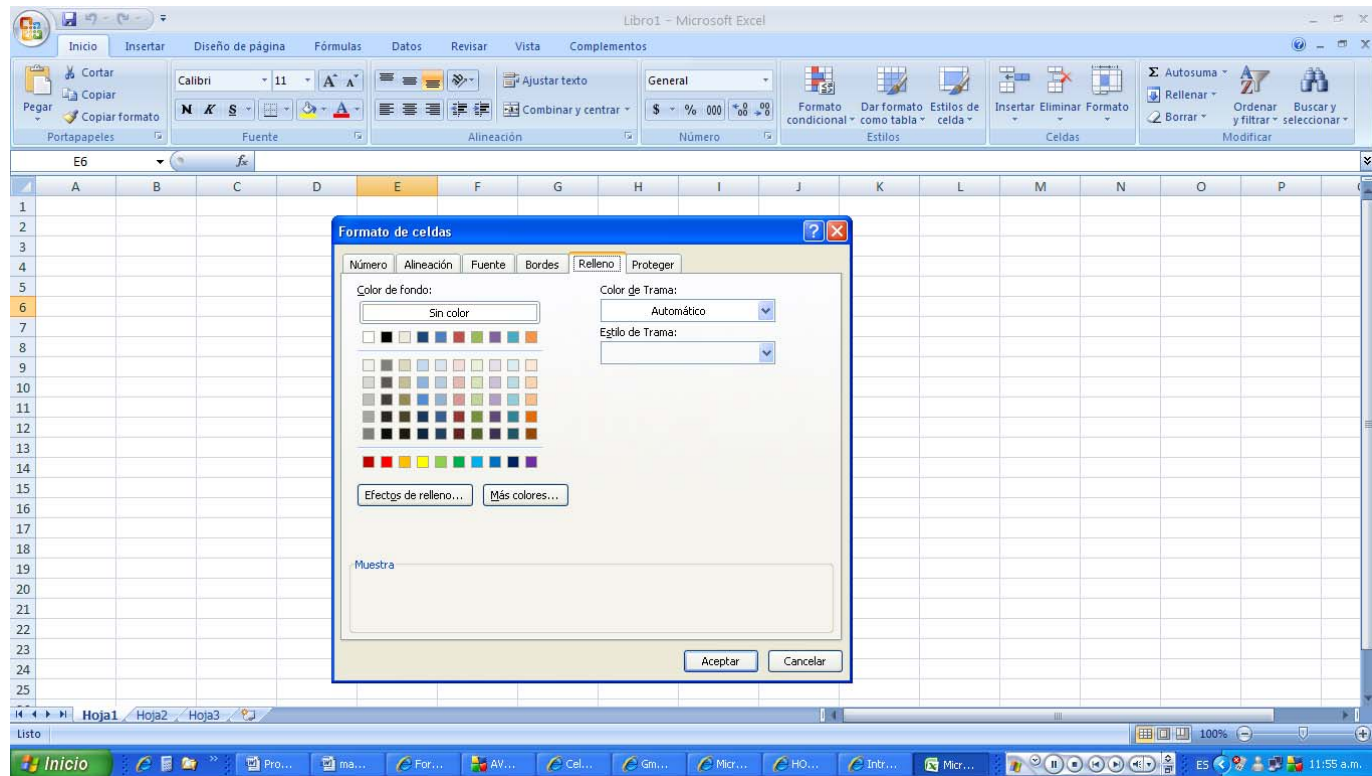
Libro1 - Microsoft Excel

Inicio Insertar Diseño de página Fórmulas Datos Revisar Vista Complementos

Cortar
Copiar
Pegar
Copiar formato
Portapapeles

Calibri 11
N K S
Fuente

Ajustar texto
Combinar y centrar
Alineación

General
$ % 000
Número

Formato condicional
Dar formato como tabla
Estilos de celda
Estilos

Insertar Eliminar Formato
Celdas

Autosuma
Rellenar
Borrar
Ordenar y filtrar
Buscar y seleccionar
Modificar

E6 $f_x$

A B C D E F G H I J K L M N O P

1 2 3 4 5 6 7 8 9 10 11 12 13 14 15 16 17 18 19 20 21 22 23 24 25

Formato de celdas

Número Alineación Fuente Bordes Relleno Proteger

Color de fondo:
Sin color

Color de Trama:
Automático
Estilo de Trama:

Efectos de relleno... Más colores...

Muestra

Aceptar Cancelar

Hoja1 Hoja2 Hoja3

Listo

100%

Inicio Pro... ma... For... AV... Cel... Gm... Micr... HO... Intr... Micr...

ES 11:55 a.m.